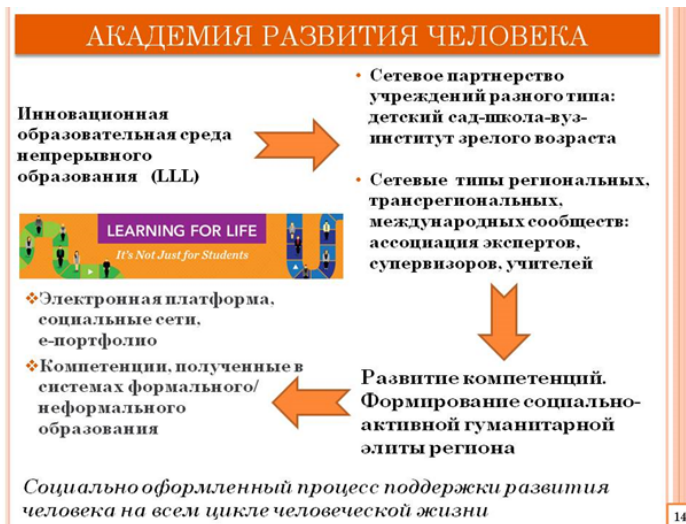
АКАДЕМИЯ РАЗВИТИЯ ЧЕЛОВЕКА

Инновационная образовательная среда непрерывного образования (LLL)

• Сетевое партнерство учреждений разного типа: детский сад-школа-вуз-институт зрелого возраста

• Сетевые типы региональных, трансрегиональных, международных сообществ: ассоциация экспертов, супервизоров, учителей

LEARNING FOR LIFE
It's Not Just for Students

❖Электронная платформа, социальные сети, е-портфолио

❖Компетенции, полученные в системах формального/неформального образования

Развитие компетенций. Формирование социально-активной гуманитарной элиты региона

Социально оформленный процесс поддержки развития человека на всем цикле человеческой жизни

14